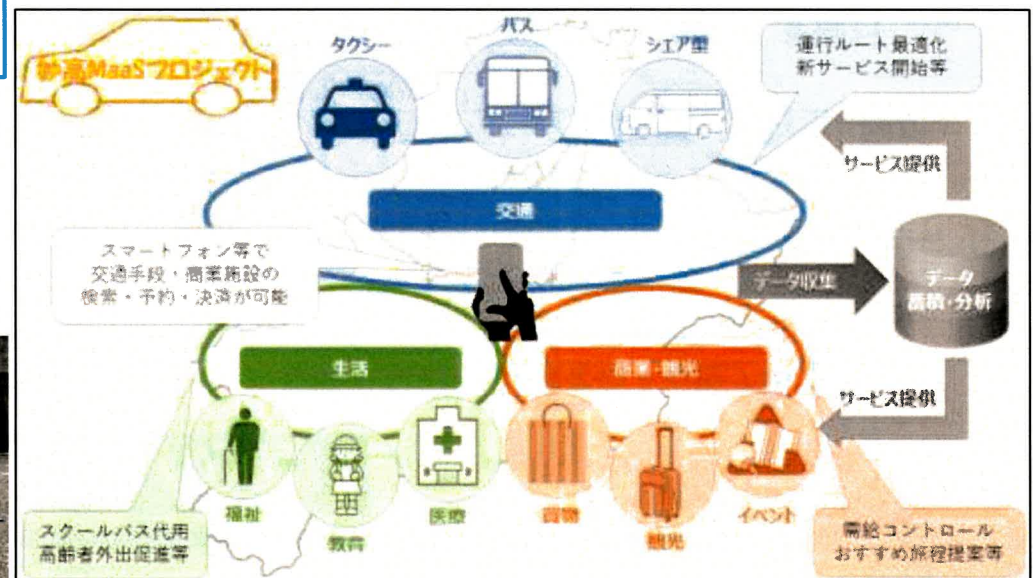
妙高MaaSプロジェクト

タクシー

バス

シェア型

運行ルート最適化
新サービス開始等

サービス提供

交通

スマートフォン等で
交通手段・商業施設の
検索・予約・決済が可能

データ収集

データ
蓄積・分析

生活

商業・観光

サービス提供

福祉

教育

医療

買物

観光

イベント

スクールバス代用
高齢者外出促進等

需給コントロール
おすすめ旅程提案等